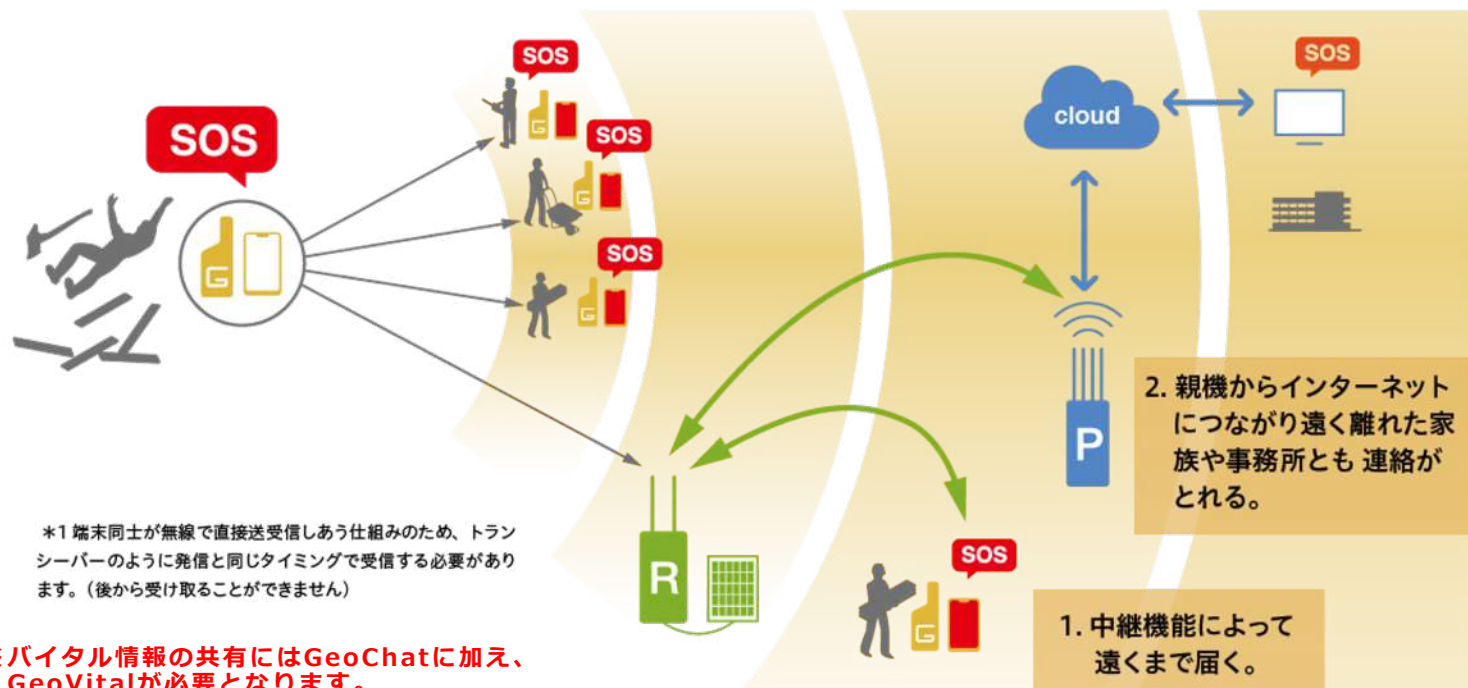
SOS

SOS

SOS

SOS

G

G

G

G

cloud

SOS

2. 親機からインターネットにつながり遠く離れた家族や事務所とも 連絡がとれる。

P

R

SOS

G

1. 中継機能によって遠くまで届く。

＊1 端末同士が無線で直接送受信しあう仕組みのため、トランシーバーのように発信と同じタイミングで受信する必要があります。（後から受け取ることができません）

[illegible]バイタル情報の共有にはGeoChatに加え、GeoVitalが必要となります。